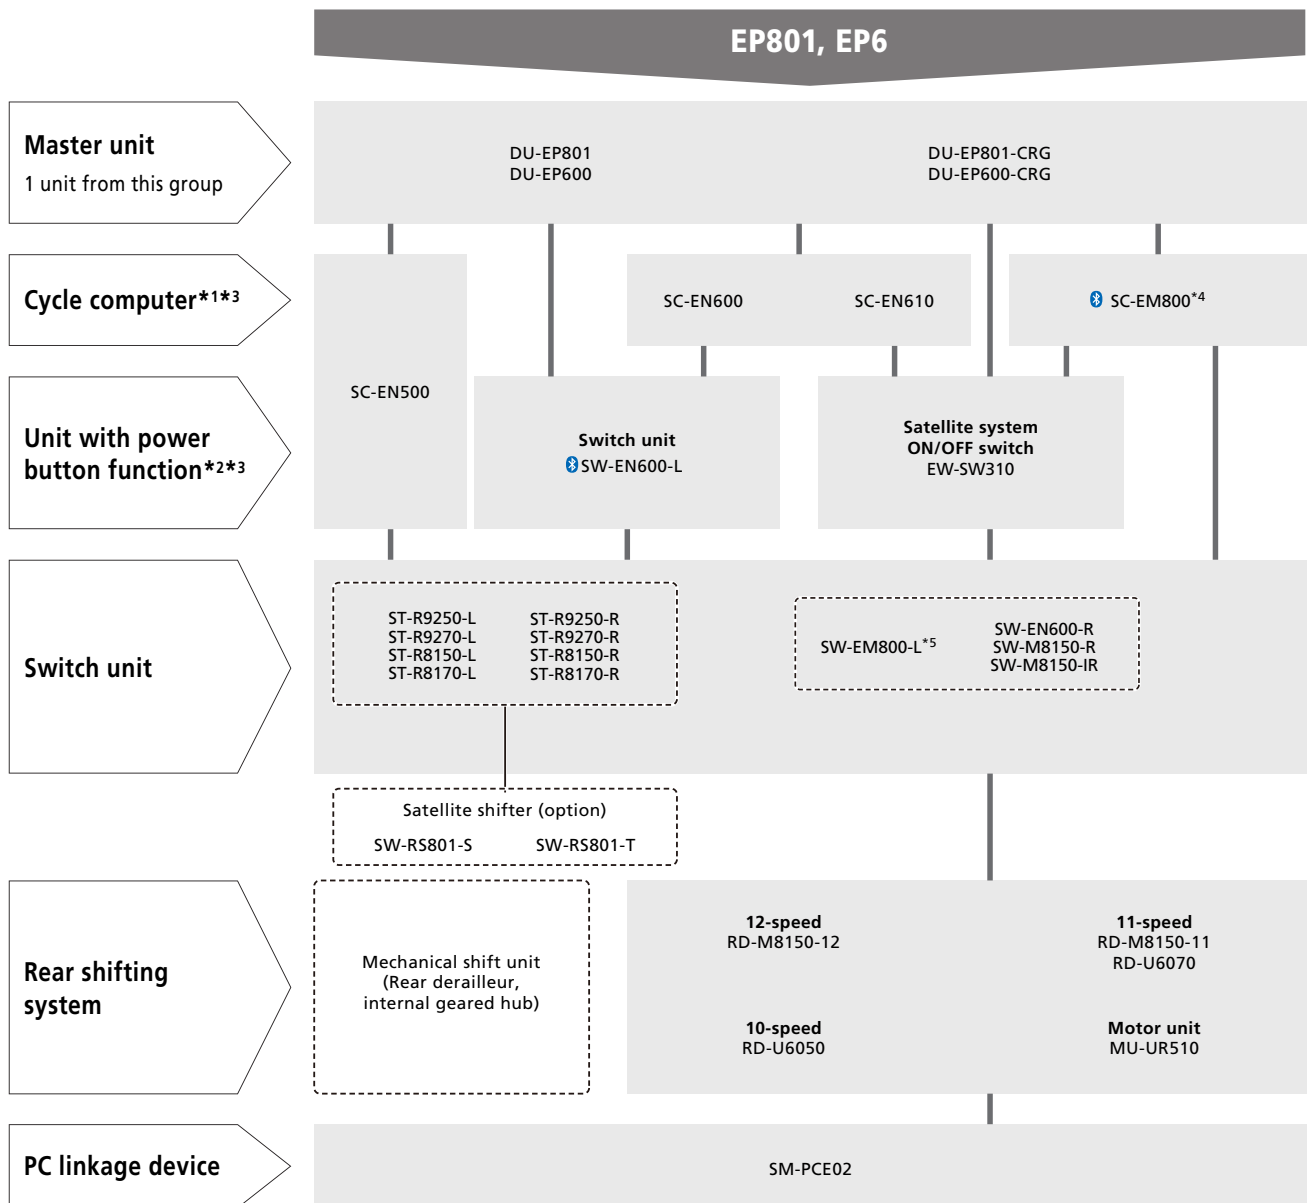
EP801, EP6

Master unit
1 unit from this group

DU-EP801
DU-EP600

DU-EP801-CRG
DU-EP600-CRG

Cycle computer$^{*1*3}$

SC-EN600

SC-EN610

SC-EM800$^{*4}$

Unit with power button function$^{*2*3}$

SC-EN500

Switch unit
SW-EN600-L

Satellite system ON/OFF switch
EW-SW310

Switch unit

ST-R9250-L
ST-R9270-L
ST-R8150-L
ST-R8170-L

ST-R9250-R
ST-R9270-R
ST-R8150-R
ST-R8170-R

SW-EM800-L$^{*5}$

SW-EN600-R
SW-M8150-R
SW-M8150-IR

Satellite shifter (option)
SW-RS801-S
SW-RS801-T

Rear shifting system

Mechanical shift unit (Rear derailleur, internal geared hub)

12-speed
RD-M8150-12

11-speed
RD-M8150-11
RD-U6070

10-speed
RD-U6050

Motor unit
MU-UR510

PC linkage device

SM-PCE02